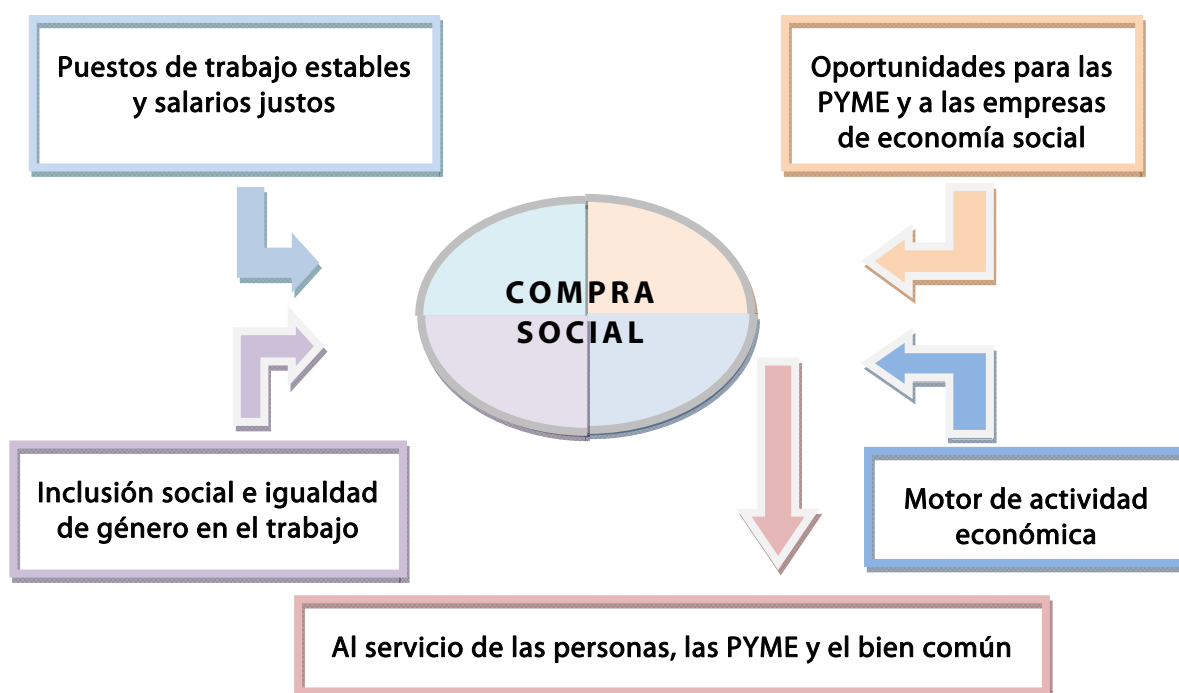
Puestos de trabajo estables y salarios justos

Oportunidades para las PYME y a las empresas de economía social

COMPRA SOCIAL

Inclusión social e igualdad de género en el trabajo

Motor de actividad económica

Al servicio de las personas, las PYME y el bien común